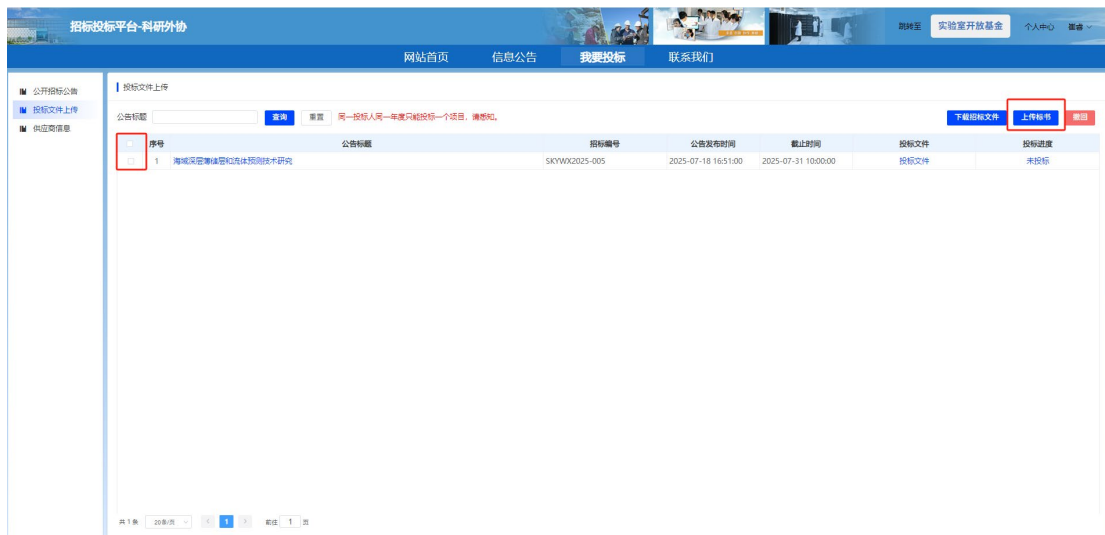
招标投标平台-科研外协

跳转至 实验室开放基金 个人中心 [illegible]

网站首页 信息公告 我要投标 联系我们

公开招标公告
投标文件上传
供应商信息

投标文件上传

公告标题 查询 重置 同一投标人同一年度只能投标一个项目，请感知。

下载招标文件 上传标书 撤回

| 序号 | 公告标题 | 招标编号 | 公告发布时间 | 截止时间 | 投标文件 | 投标进度 |
|---|---|---|---|---|---|---|
| 1 | 海域深层薄储层和流体预测技术研究 | SKYWX2025-005 | 2025-07-18 16:51:00 | 2025-07-31 10:00:00 | 投标文件 | 未投标 |

共 1 条 20条/页 < 1 > 前往 1 页